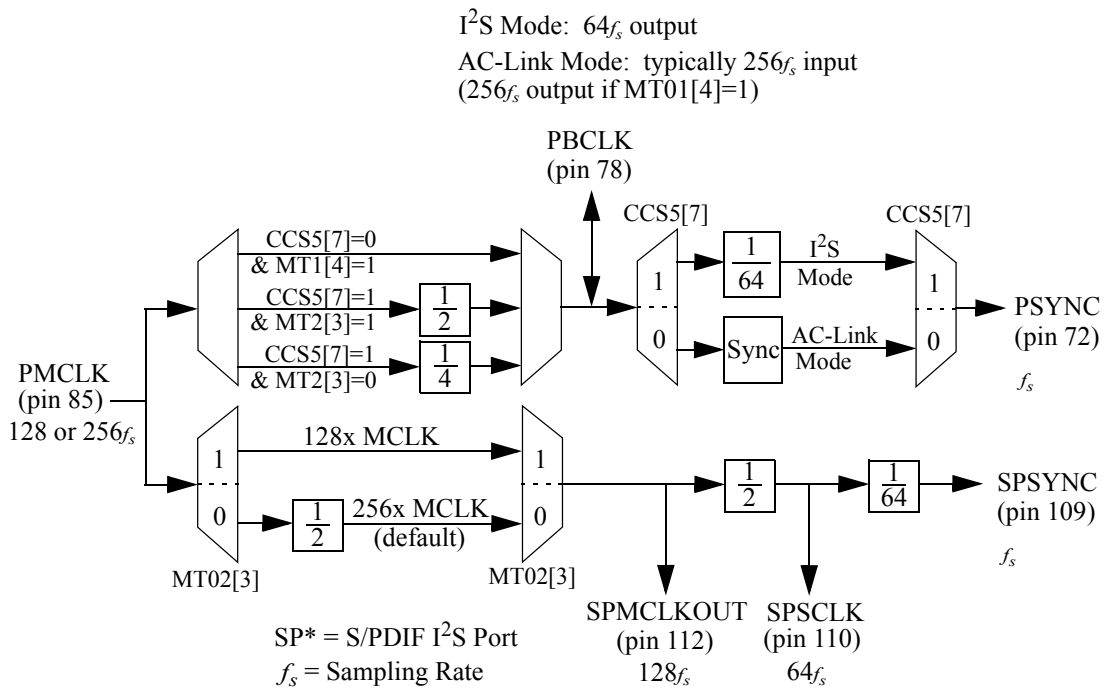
$I^2S$ Mode: $64f_s$ output
AC-Link Mode: typically $256f_s$ input
($256f_s$ output if MT01[4]=1)

PBCLK
(pin 78)

CCS5[7]

CCS5[7]

CCS5[7]=0
& MT1[4]=1

CCS5[7]=1
& MT2[3]=1

$\frac{1}{2}$

CCS5[7]=1
& MT2[3]=0

$\frac{1}{4}$

1

0

$\frac{1}{64}$

$I^2S$
Mode

Sync

AC-Link
Mode

1

0

PSYNC
(pin 72)

$f_s$

PMCLK
(pin 85)
128 or $256f_s$

1

0

128x MCLK

$\frac{1}{2}$

256x MCLK
(default)

1

0

MT02[3]

MT02[3]

$\frac{1}{2}$

$\frac{1}{64}$

SPSYNC
(pin 109)

$f_s$

SP* = S/PDIF $I^2S$ Port
$f_s$ = Sampling Rate

SPMCLKOUT
(pin 112)
$128f_s$

SPSCLK
(pin 110)
$64f_s$